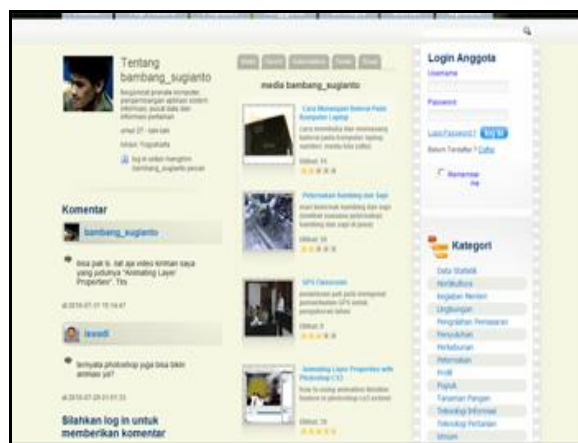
Tentang bambang_sugianto

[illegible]

umur 27 - tahun

lokasi: Yogyakarta

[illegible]

Komentar

bambang_sugianto

bisa pak b...liat aja video kiriman saya yang judulnya "Animating Layer Properties". Tks

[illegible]

iswadi

ternyata photoshop juga bisa bikin animasi ya?

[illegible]

Silahkan log in untuk memberikan komentar

media bambang_sugianto

Cara Mengganti Baterai Pada Komputer Laptop

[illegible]

Peternakan Kambing dan Sapi

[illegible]

GPS Classroom

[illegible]

Animating Layer Properties with Photoshop CS3

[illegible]

Login Anggota

Username

Password

Lupa Password? Log in

Belum Terdaftar ? Daftar

Remember me

Kategori

Data Statistik

Hortikultura

Kegiatan Penten

Lingkungan

Pengolahan Pemasaran

Penyuluhan

Perkebunan

Peternakan

Profil

Pupuk

Tanaman Pangan

Teknologi Informasi

Teknologi Pertanian

Umum